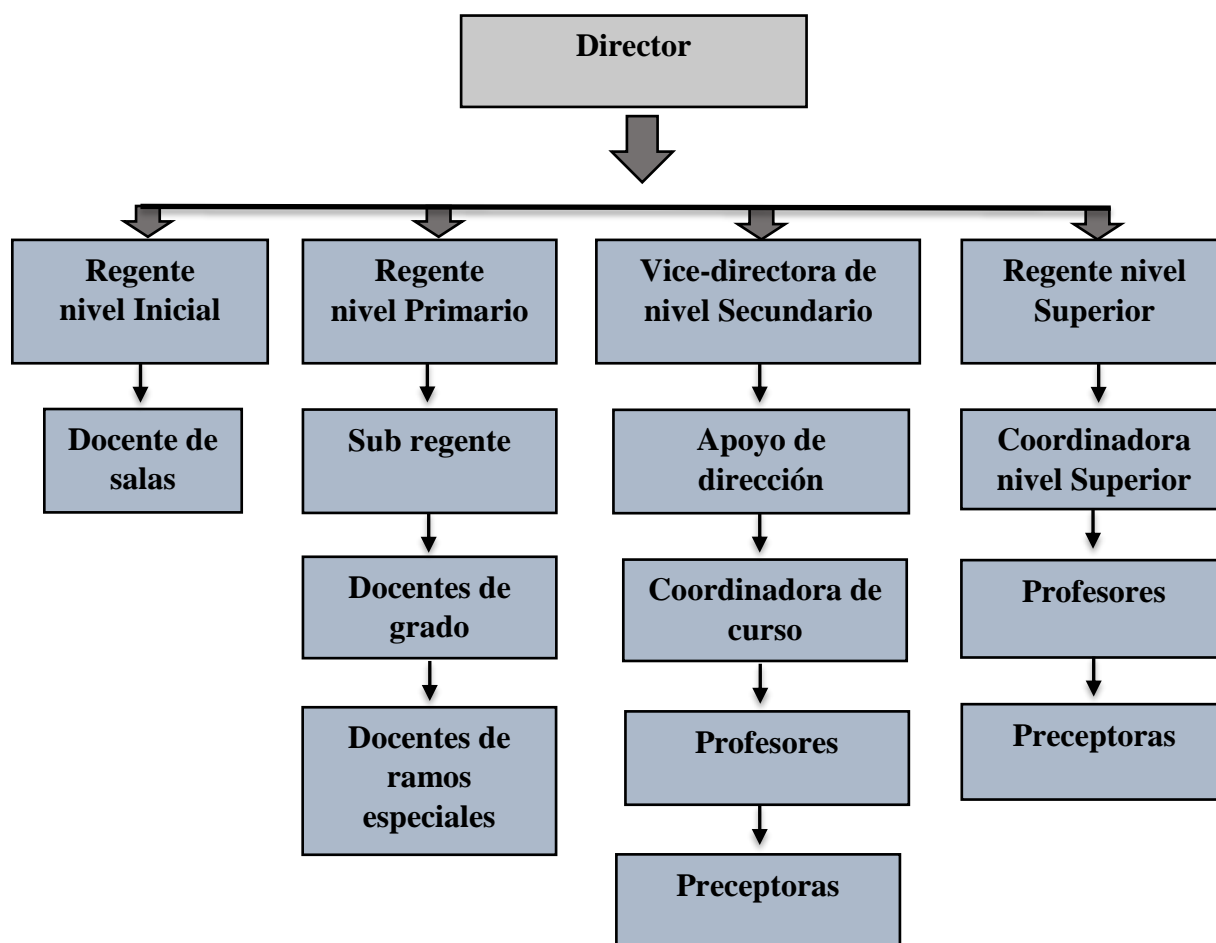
Director

Regente nivel Inicial

Docente de salas

Regente nivel Primario

Sub regente

Docentes de grado

Docentes de ramos especiales

Vice-directora de nivel Secundario

Apoyo de dirección

Coordinadora de curso

Profesores

Preceptoras

Regente nivel Superior

Coordinadora nivel Superior

Profesores

Preceptoras